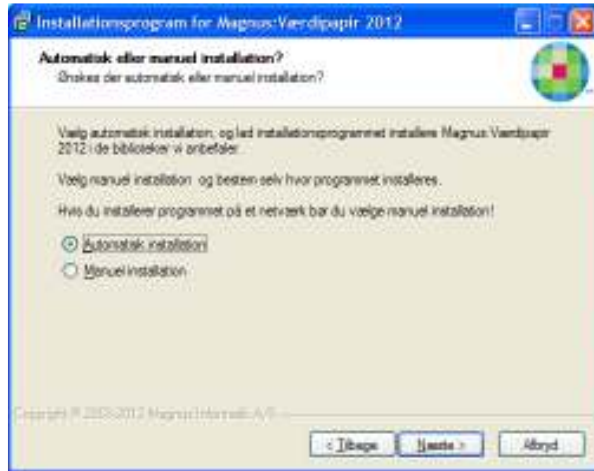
Installationsprogram for Magnus Værdipapir 2012

Automatisk eller manuel installation?
Ønskes der automatisk eller manuel installation?

Vælg automatisk installation, og lad installationsprogrammet installere Magnus Værdipapir 2012 i de biblioteker vi anbefaler.

Vælg manuel installation og bestem selv hvor programmet installeres.

Hvis du installerer programmet på et netværk bør du vælge manuel installation!

Automatisk installation
Manuel installation

Copyright © 2003-2012 Magnus Informatik A/S

< Tilbage
Næste >
Afbryd